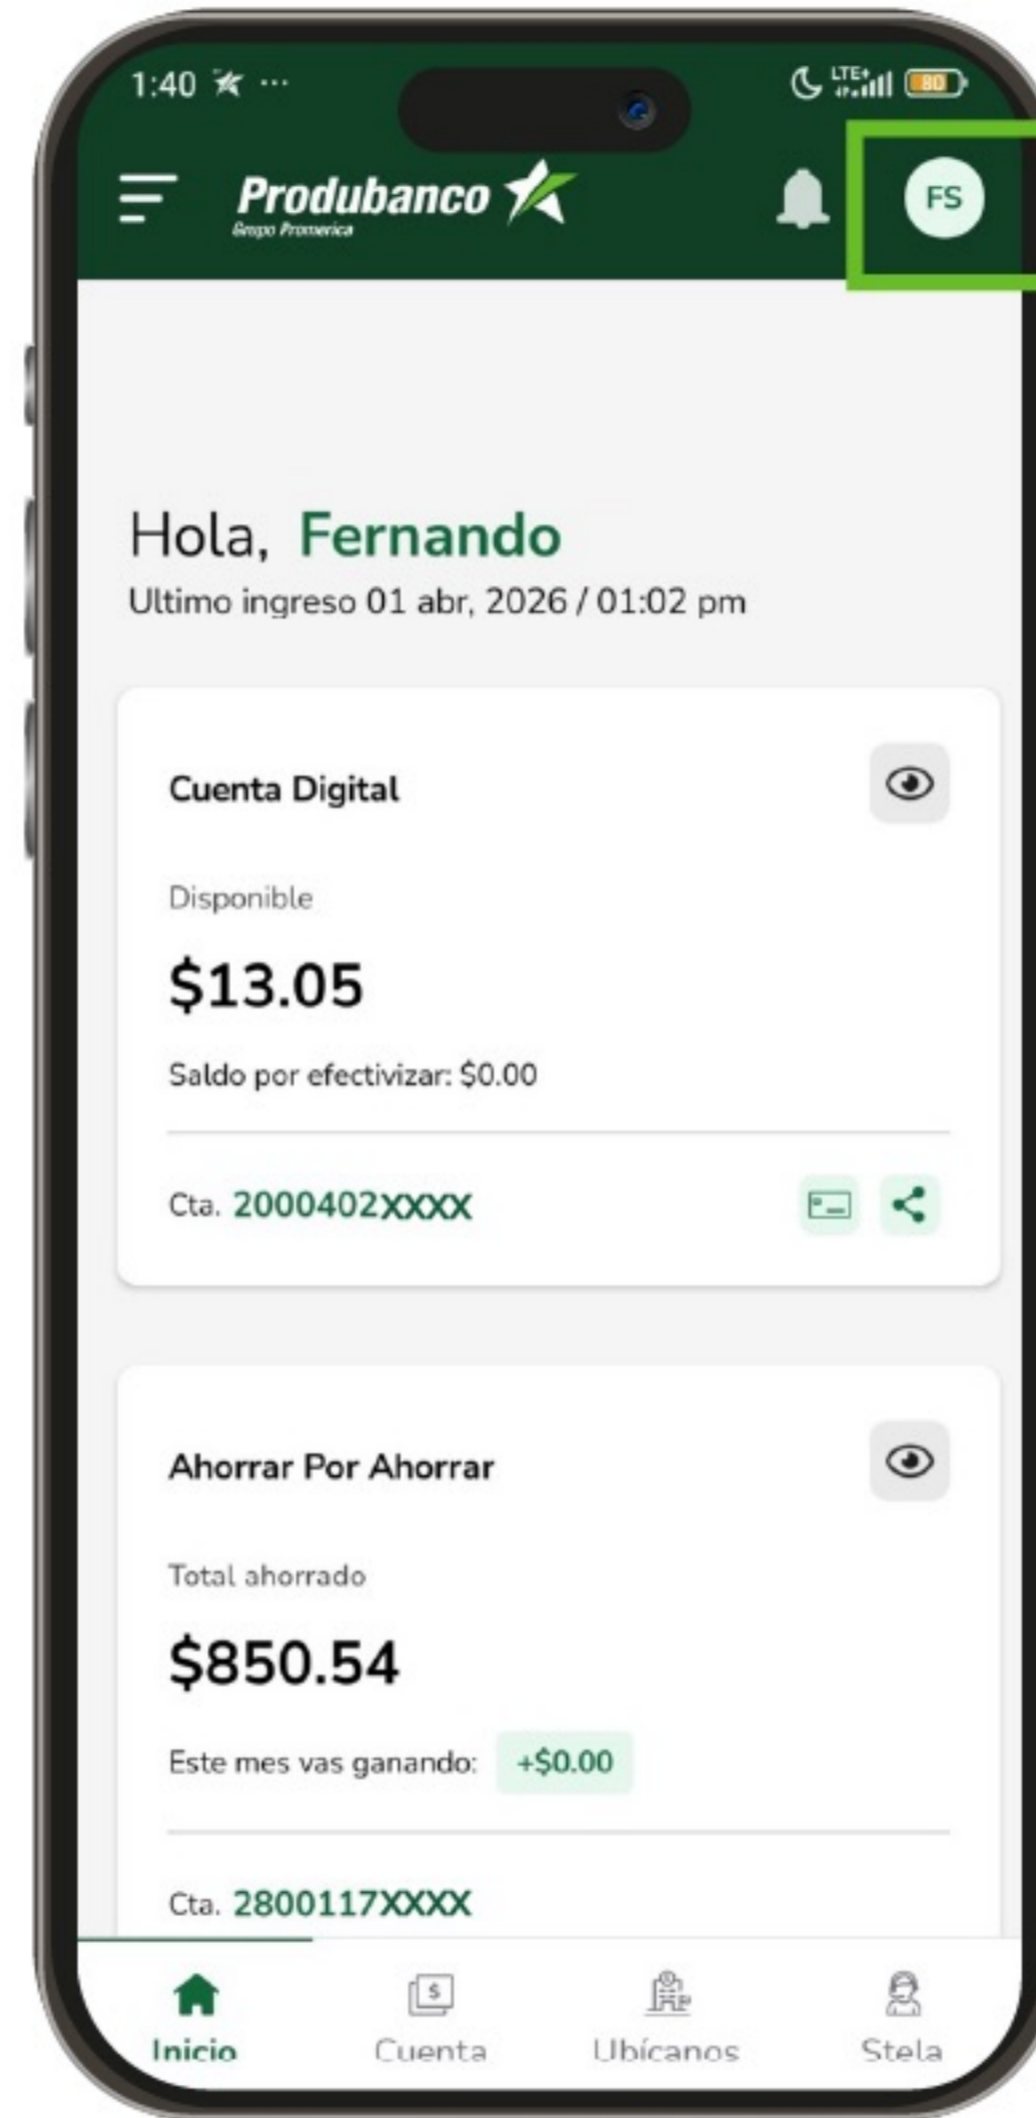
1:40

LTE 80

Produbanco
Grupo Promerica

FS

Hola, Fernando
Ultimo ingreso 01 abr, 2026 / 01:02 pm

Cuenta Digital

Disponible

$13.05

Saldo por efectivizar: $0.00

Cta. 2000402XXXX

Ahorrar Por Ahorrar

Total ahorrado

$850.54

Este mes vas ganando: +$0.00

Cta. 2800117XXXX

Inicio Cuenta Ubícanos Stela